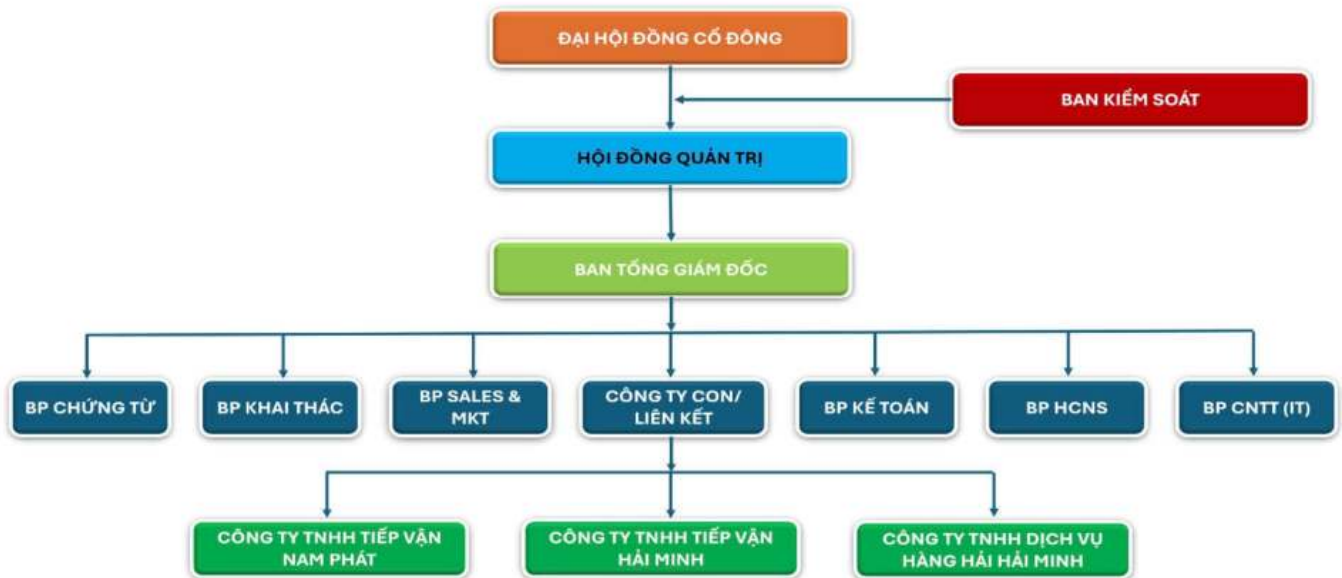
ĐẠI HỘI ĐỒNG CỔ ĐÔNG

BAN KIỂM SOÁT

HỘI ĐỒNG QUẢN TRỊ

BAN TỔNG GIÁM ĐỐC

BP CHỨNG TỪ

BP KHAI THÁC

BP SALES & MKT

CÔNG TY CON/ LIÊN KẾT

BP KẾ TOÁN

BP HCNS

BP CNTT (IT)

CÔNG TY TNHH TIẾP VẬN NAM PHÁT

CÔNG TY TNHH TIẾP VẬN HẢI MINH

CÔNG TY TNHH DỊCH VỤ HÀNG HẢI HẢI MINH